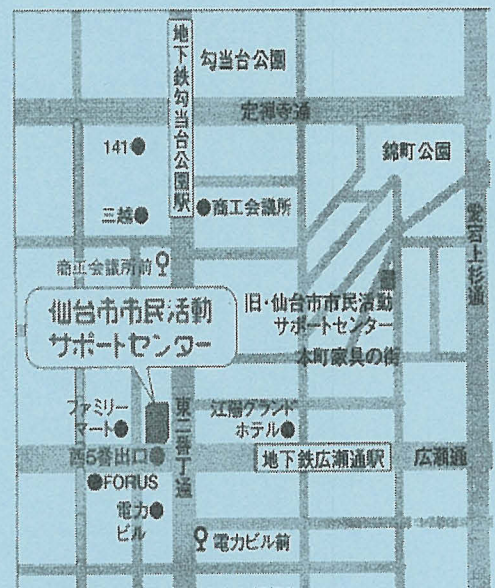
地下鉄勾当台公園駅

勾当台公園

定禅寺通

錦町公園

141●

三越●

●商工会議所

愛宕上杉通

商工会議所前

仙台市市民活動
サポートセンター

旧・仙台市市民活動
サポートセンター

本町家具の街

ファミリー
マート●

東二番丁通

江陽グランド
ホテル●

西5番出口●

地下鉄広瀬通駅

広瀬通

●FORUS

電力●
ビル

電力ビル前